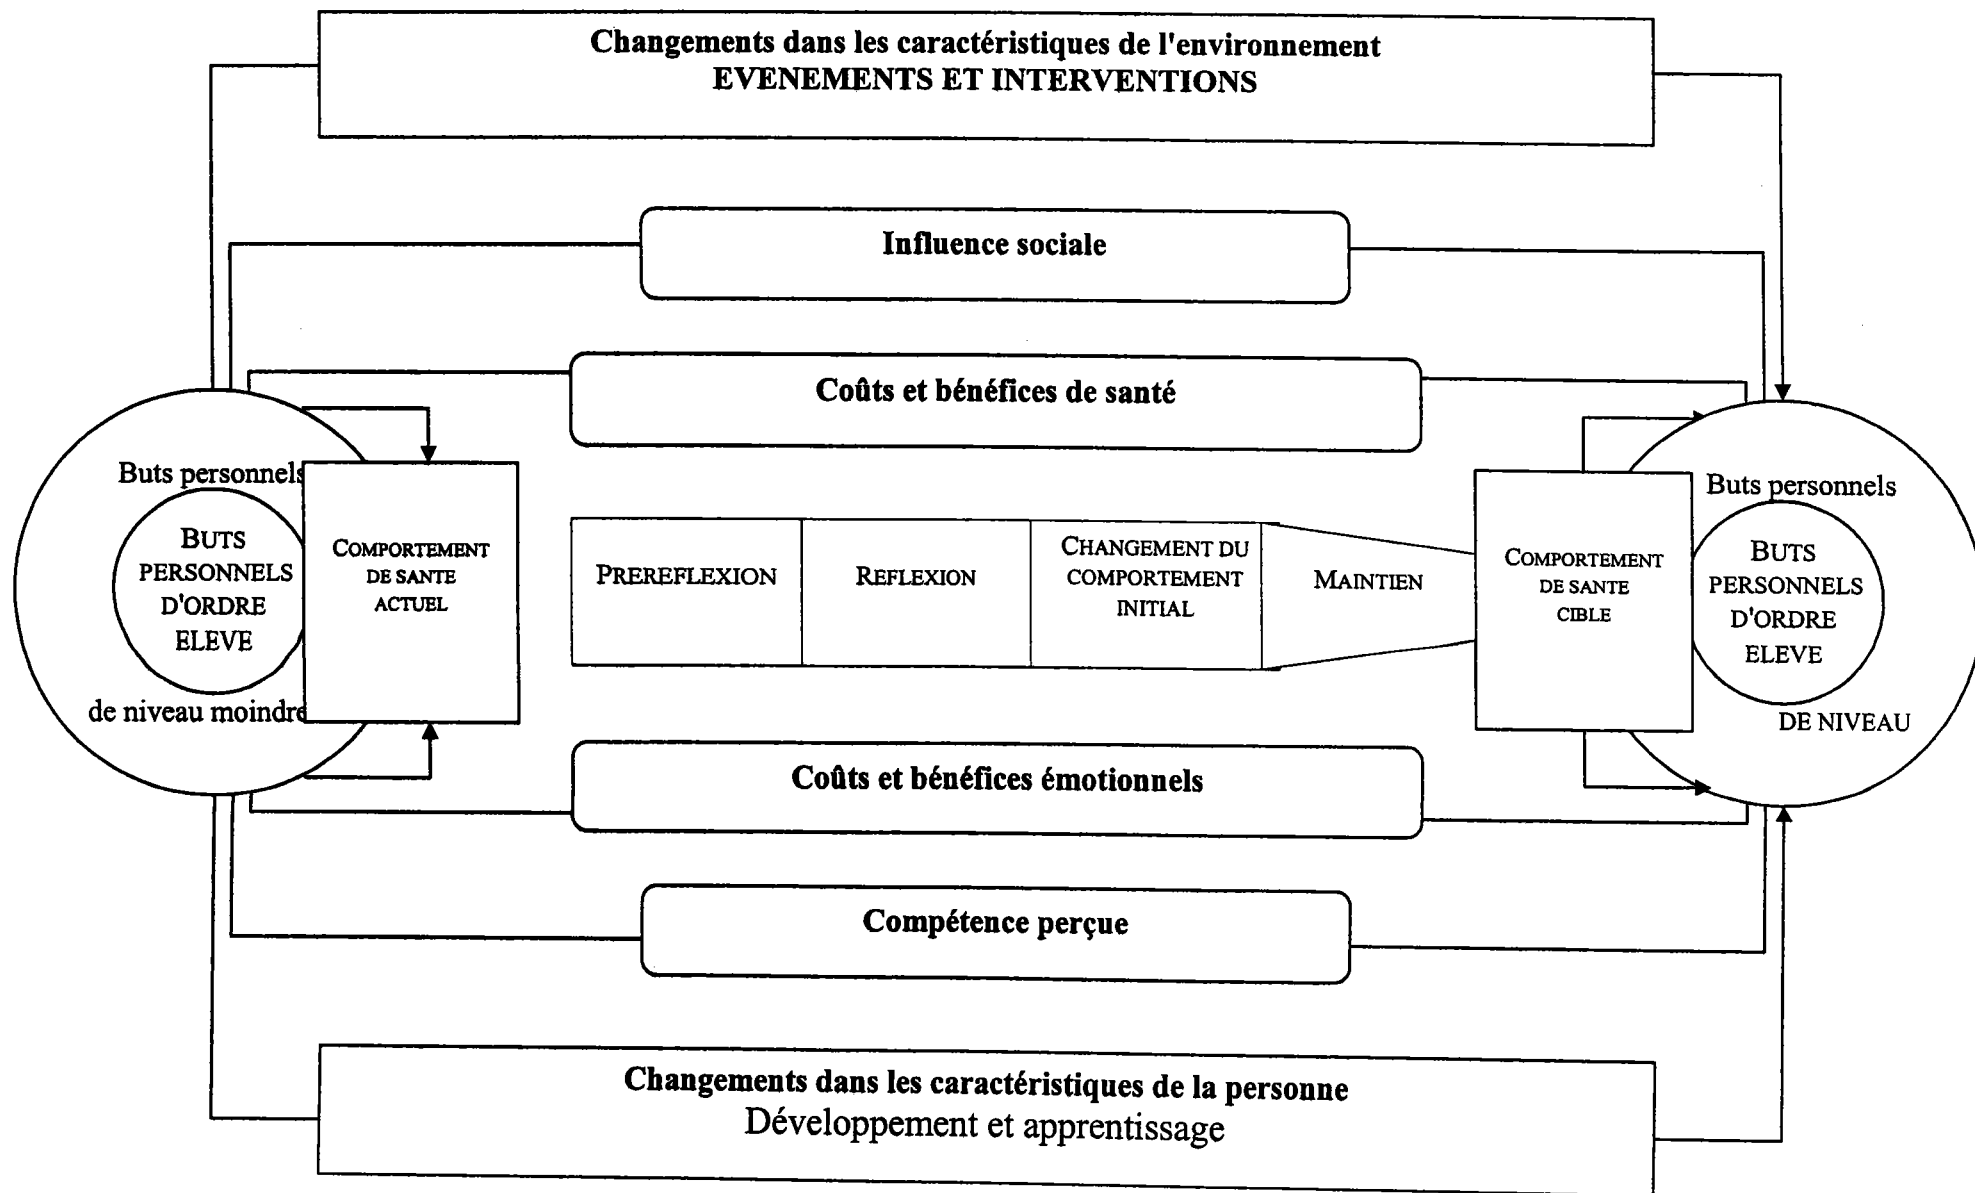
Changements dans les caractéristiques de l'environnement
EVENEMENTS ET INTERVENTIONS

Influence sociale

Coûts et bénéfices de santé

Buts personnels

BUTS PERSONNELS D'ORDRE ELEVE

de niveau moindre

COMPORTEMENT DE SANTE ACTUEL

PREREFLEXION

REFLEXION

CHANGEMENT DU COMPORTEMENT INITIAL

MAINTIEN

COMPORTEMENT DE SANTE CIBLE

Buts personnels

BUTS PERSONNELS D'ORDRE ELEVE

DE NIVEAU

Coûts et bénéfices émotionnels

Compétence perçue

Changements dans les caractéristiques de la personne
Développement et apprentissage